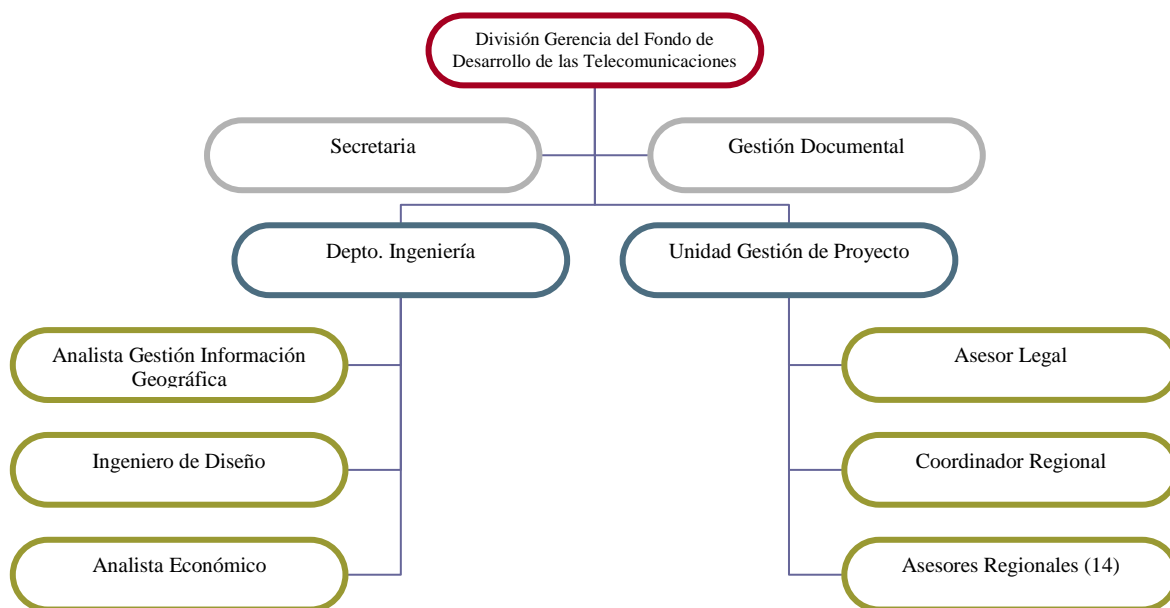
División Gerencia del Fondo de Desarrollo de las Telecomunicaciones

Secretaria

Gestión Documental

Depto. Ingeniería

Unidad Gestión de Proyecto

Analista Gestión Información Geográfica

Ingeniero de Diseño

Analista Económico

Asesor Legal

Coordinador Regional

Asesores Regionales (14)